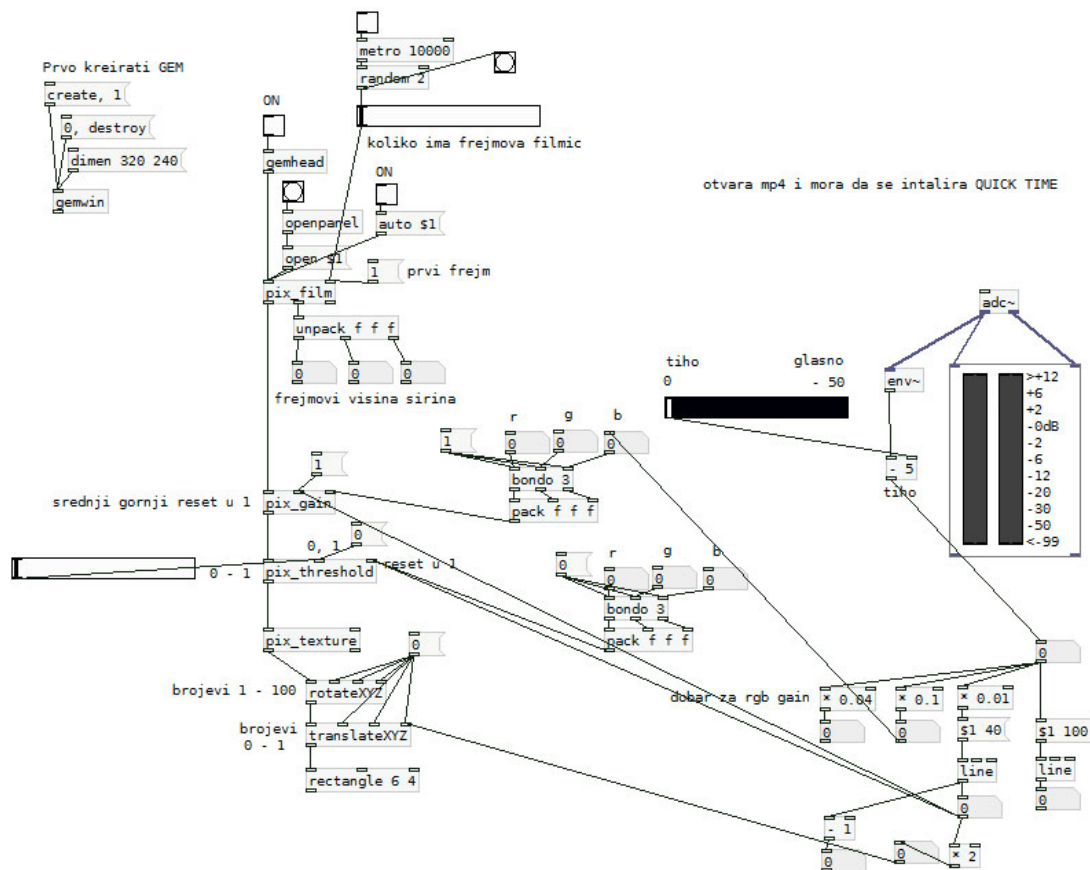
metro 10000
random 2
Prvo kreirati GEM
create, 1
0, destroy
dimen 320 240
gemwin
ON
gemhead
koliko ima frejmova filmic
ON
openpanel
auto $1
open $1
1 prvi frejm
pix_film
otvara mp4 i mora da se intalira QUICK TIME
unpack f f f
0 0 0
frejmovi visina sirina
adc~
tiho glasno
0 - 50
env~
>+12
+6
+2
-0dB
-2
-6
-12
-20
-30
-50
<-99
r g b
1 0 0 0
bondo 3
- 5
tiho
1
srednji gornji reset u 1
pix_gain
pack f f f
0
0, 1
reset u 1
0 - 1
pix_threshold
r g b
0 0 0 0
bondo 3
pack f f f
pix_texture
0
0
brojevi 1 - 100
rotateXYZ
dobar za rgb gain
* 0.04
* 0.1
* 0.01
brojevi 0 - 1
translateXYZ
0
0
$1 40
$1 100
rectangle 6 4
line
line
0
0
- 1
0
0
* 2